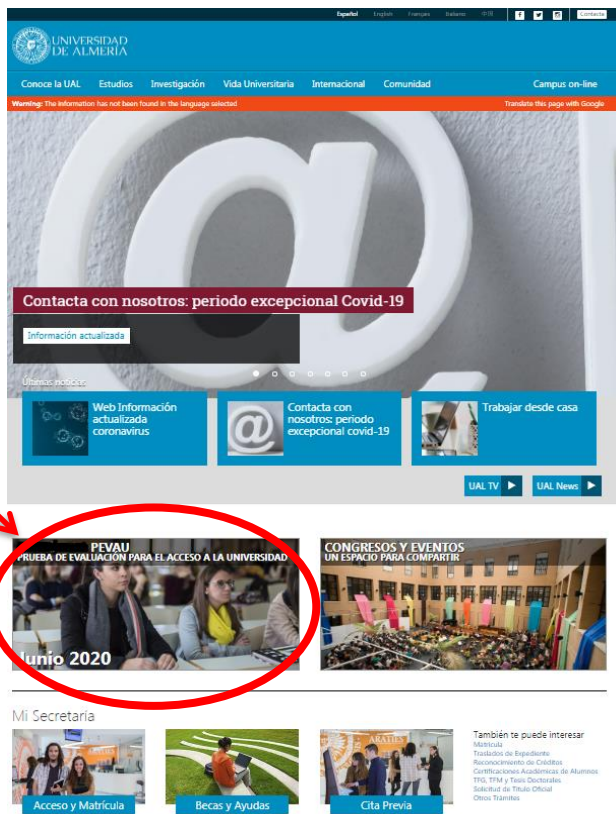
Español English Français Italiano 中国 Contacto

UNIVERSIDAD DE ALMERÍA

Conoce la UAL Estudios Investigación Vida Universitaria Internacional Comunidad Campus on-line

Warning: The information has not been found in the language selected

Translate this page with Google

Contacta con nosotros: periodo excepcional Covid-19

Información actualizada

Últimas noticias

Web Información actualizada coronavirus

Contacta con nosotros: periodo excepcional covid-19

Trabajar desde casa

UAL TV

UAL News

PEVAU
PRUEBA DE EVALUACIÓN PARA EL ACCESO A LA UNIVERSIDAD

Junio 2020

CONGRESOS Y EVENTOS
UN ESPACIO PARA COMPARTIR

Mi Secretaría

Acceso y Matrícula

Becas y Ayudas

Cita Previa

También te puede interesar
Matrícula
Traslados de Expediente
Reconocimiento de Créditos
Certificaciones Académicas de Alumnos
TFG, TFM y Tesis Doctorales
Solicitud de Título Oficial
Otros Trámites